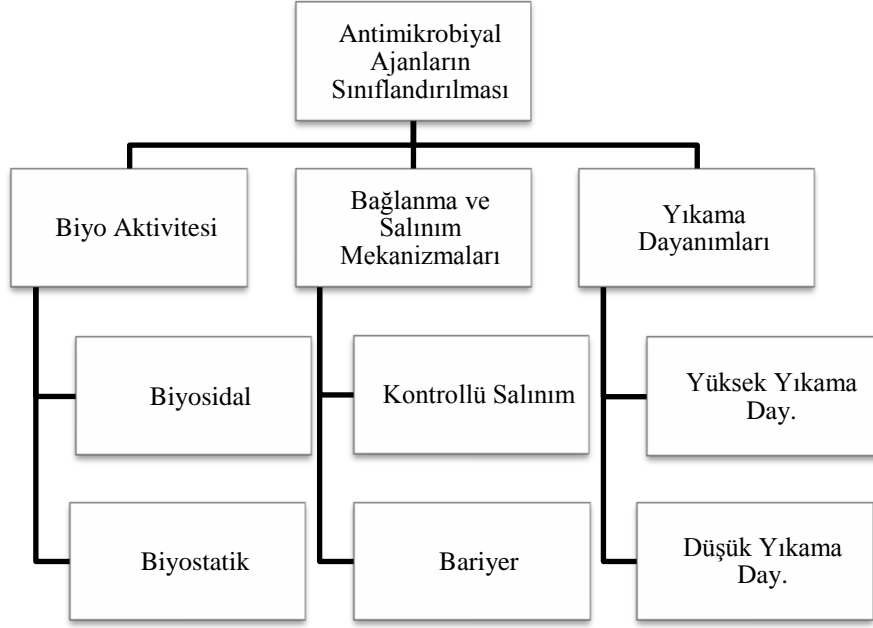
Antimikrobiyal Ajanların Sınıflandırılması

Biyo Aktivitesi

Biyosidal

Biyostatik

Bağlanma ve Salınım Mekanizmaları

Kontrollü Salınım

Bariyer

Yıkama Dayanımları

Yüksek Yıkama Day.

Düşük Yıkama Day.